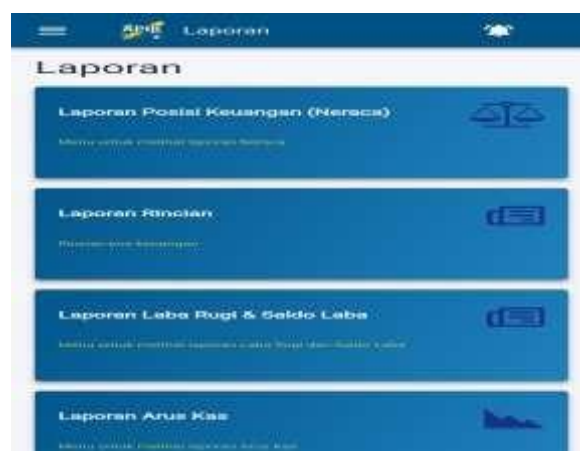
Laporan

Laporan

Laporan Posisi Keuangan (Neraca)

Menu untuk melihat laporan Neraca

Laporan Rincian

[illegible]

Laporan Laba Rugi & Saldo Laba

Menu untuk melihat laporan Laba Rugi dan Saldo Laba

Laporan Arus Kas

Menu untuk melihat laporan Arus Kas